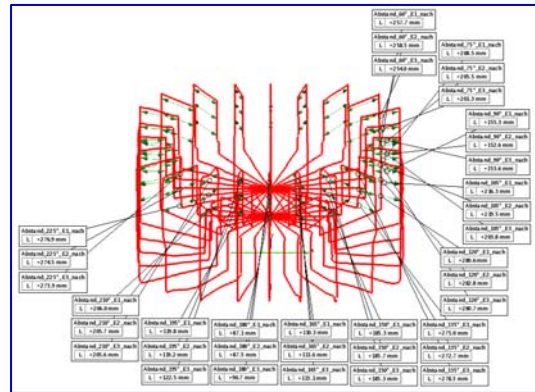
Abstand_60°_E1_nach
L =257.7 mm

Abstand_60°_E2_nach
L =258.5 mm

Abstand_60°_E3_nach
L =254.0 mm

Abstand_75°_E1_nach
L =248.5 mm

Abstand_75°_E2_nach
L =235.5 mm

Abstand_75°_E3_nach
L =255.3 mm

Abstand_90°_E1_nach
L =155.3 mm

Abstand_90°_E2_nach
L =152.6 mm

Abstand_90°_E3_nach
L =153.6 mm

Abstand_105°_E1_nach
L =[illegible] mm

Abstand_105°_E2_nach
L =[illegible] mm

Abstand_105°_E3_nach
L =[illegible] mm

Abstand_225°_E1_nach
L =276.9 mm

Abstand_225°_E2_nach
L =274.3 mm

Abstand_225°_E3_nach
L =273.9 mm

Abstand_120°_E1_nach
L =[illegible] mm

Abstand_120°_E2_nach
L =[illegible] mm

Abstand_120°_E3_nach
L =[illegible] mm

Abstand_210°_E1_nach
L =206.0 mm

Abstand_210°_E2_nach
L =205.7 mm

Abstand_210°_E3_nach
L =205.6 mm

Abstand_195°_E1_nach
L =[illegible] mm

Abstand_195°_E2_nach
L =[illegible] mm

Abstand_195°_E3_nach
L =122.5 mm

Abstand_180°_E1_nach
L =87.3 mm

Abstand_180°_E2_nach
L =87.5 mm

Abstand_180°_E3_nach
L =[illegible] mm

Abstand_165°_E1_nach
L =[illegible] mm

Abstand_165°_E2_nach
L =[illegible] mm

Abstand_165°_E3_nach
L =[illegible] mm

Abstand_150°_E1_nach
L =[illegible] mm

Abstand_150°_E2_nach
L =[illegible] mm

Abstand_150°_E3_nach
L =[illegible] mm

Abstand_135°_E1_nach
L =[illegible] mm

Abstand_135°_E2_nach
L =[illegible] mm

Abstand_135°_E3_nach
L =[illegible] mm